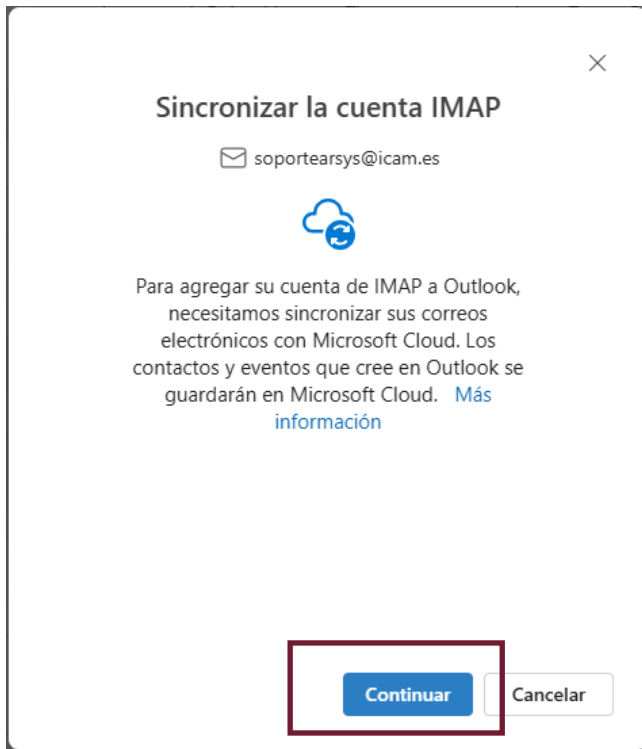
Sincronizar la cuenta IMAP

soportearsys@icam.es

Para agregar su cuenta de IMAP a Outlook, necesitamos sincronizar sus correos electrónicos con Microsoft Cloud. Los contactos y eventos que cree en Outlook se guardarán en Microsoft Cloud. Más información

Continuar

Cancelar